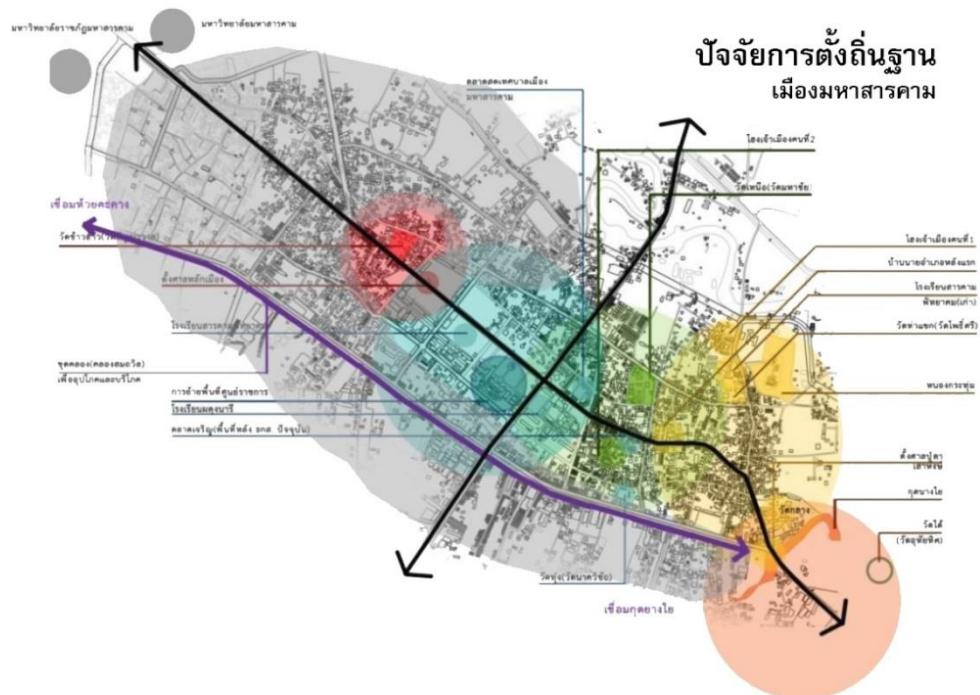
ปัจจัยการตั้งถิ่นฐาน
เมืองมหาสารคาม

มหาวิทยาลัยราชภัฏมหาสารคาม

มหาวิทยาลัยมหาสารคาม

ตลาดสดเทศบาลเมืองมหาสารคาม

โฮงเจ้าเมืองคนที่2

วัดเหนือ(วัดมหาชัย)

เชื่อมห้วยคะคาง

วัดข้าวสาร([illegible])

ตั้งศาลหลักเมือง

โรงเรียนสารคามพิทยาคม

ขุดคลอง(คลองสมถวิล) เพื่ออุปโภคและบริโภค

การจำพื้นที่ศูนย์ราชการ

โรงเรียนผดุงนารี

ตลาดเจริญ(พื้นที่หลัง ธกส. ปัจจุบัน)

โฮงเจ้าเมืองคนที่1

บ้านนายอำเภอหลังแรก

โรงเรียนสารคามพิทยาคม(เก่า)

วัดท่าแขก(วัดโพธิ์ศรี)

หนองกระทุ่ม

ตั้งศาลปู่ตา เสาพิทักษ์

กุดนางใย

วัดกลาง

วัดใต้ (วัดอุทัยทิศ)

วัดธุ่ง(วัดนาควิชัย)

เชื่อมกุดยางใย